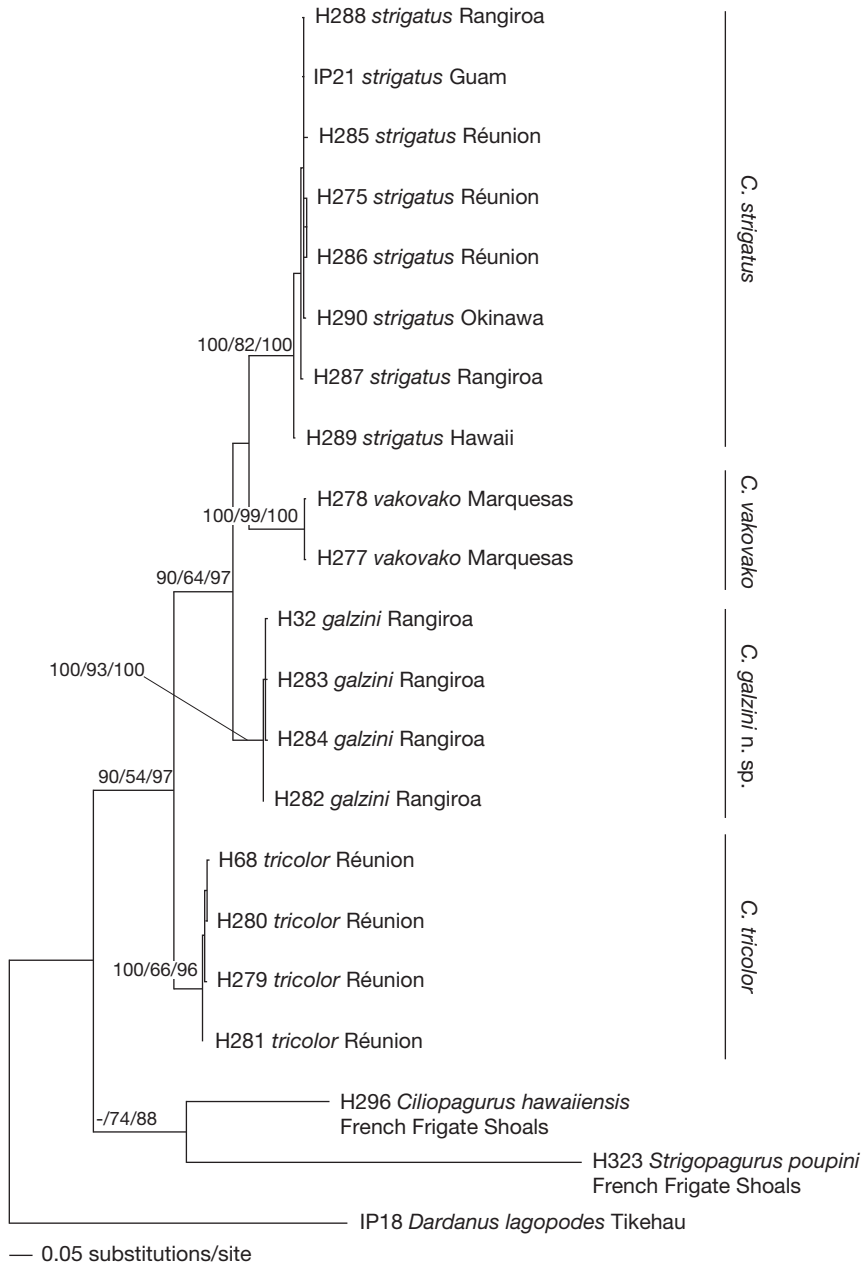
H288 *strigatus* Rangiroa

IP21 *strigatus* Guam

H285 *strigatus* Réunion

H275 *strigatus* Réunion

H286 *strigatus* Réunion

H290 *strigatus* Okinawa

100/82/100

H287 *strigatus* Rangiroa

H289 *strigatus* Hawaii

H278 *vakovako* Marquesas

100/99/100

H277 *vakovako* Marquesas

90/64/97

H32 *galzini* Rangiroa

100/93/100

H283 *galzini* Rangiroa

H284 *galzini* Rangiroa

90/54/97

H282 *galzini* Rangiroa

H68 *tricolor* Réunion

H280 *tricolor* Réunion

100/66/96

H279 *tricolor* Réunion

H281 *tricolor* Réunion

H296 *Ciliopagurus hawaiiensis* French Frigate Shoals

-/74/88

H323 *Strigopagurus poupini* French Frigate Shoals

IP18 *Dardanus lagopodes* Tikehau

0.05 substitutions/site

*C. strigatus*

*C. vakovako*

*C. galzini* n. sp.

*C. tricolor*